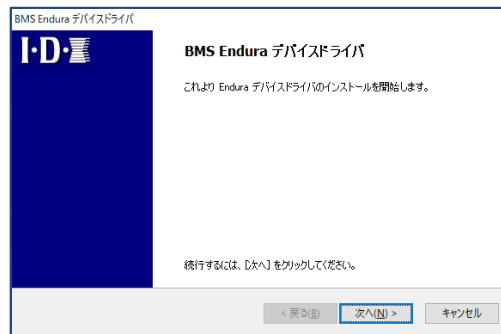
BMS Endura デバイスドライバ

I·D·

BMS Endura デバイスドライバ

これより Endura デバイスドライバのインストールを開始します。

続行するには、[次へ] をクリックしてください。

< 戻る(B)

次へ(N) >

キャンセル